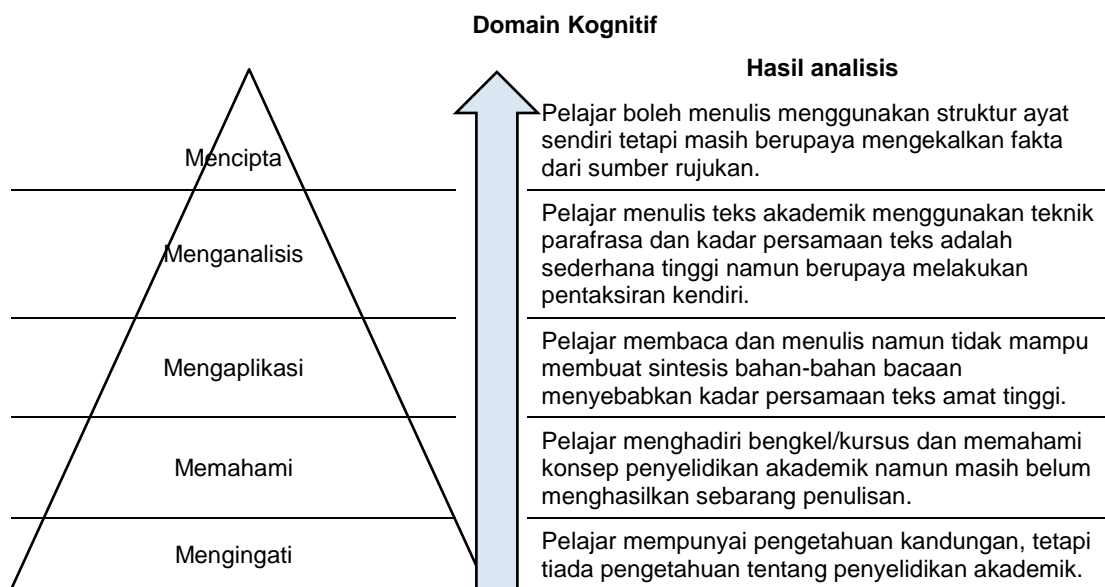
Domain Kognitif

Hasil analisis

Mencipta

Pelajar boleh menulis menggunakan struktur ayat sendiri tetapi masih berupaya mengekalkan fakta dari sumber rujukan.

Menganalisis

Pelajar menulis teks akademik menggunakan teknik parafrasa dan kadar persamaan teks adalah sederhana tinggi namun berupaya melakukan pentaksiran kendiri.

Mengaplikasi

Pelajar membaca dan menulis namun tidak mampu membuat sintesis bahan-bahan bacaan menyebabkan kadar persamaan teks amat tinggi.

Memahami

Pelajar menghadiri bengkel/kursus dan memahami konsep penyelidikan akademik namun masih belum menghasilkan sebarang penulisan.

Mengingati

Pelajar mempunyai pengetahuan kandungan, tetapi tiada pengetahuan tentang penyelidikan akademik.